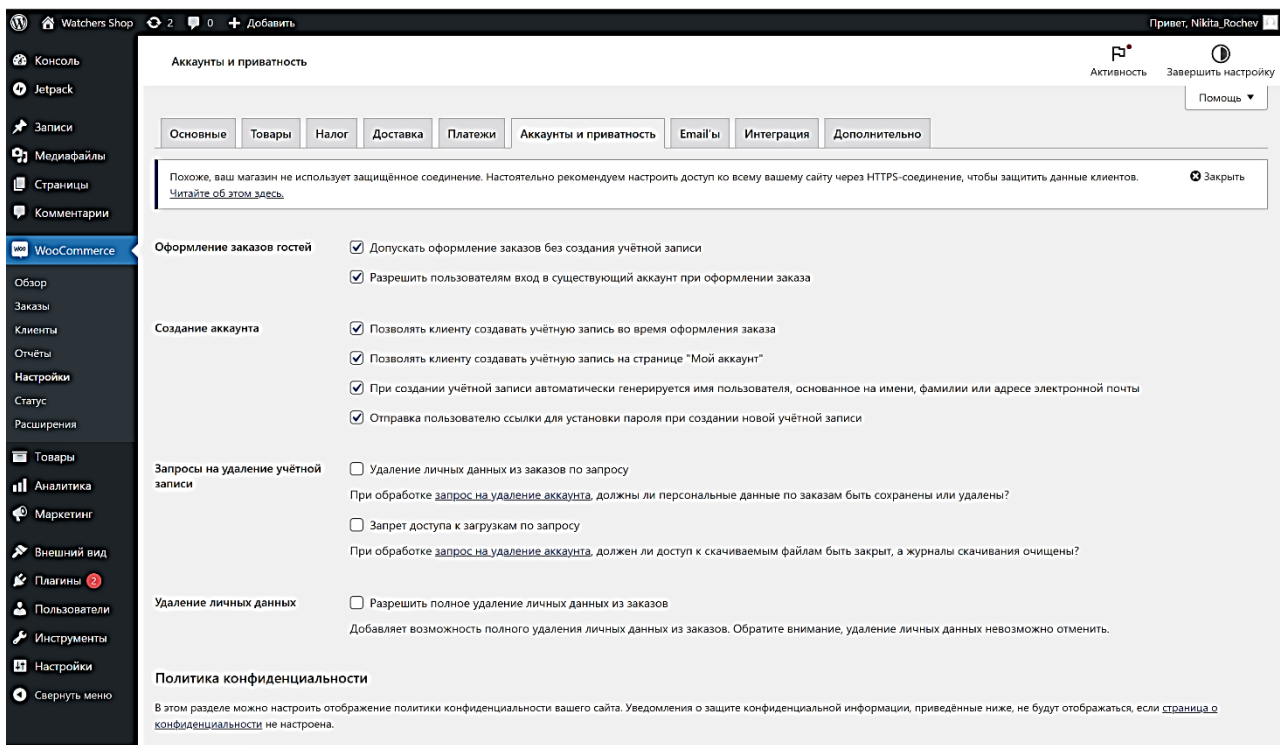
Watchers Shop 2 0 + Добавить Привет, Nikita_Rochev

Консоль
Jetpack
Записи
Медиафайлы
Страницы
Комментарии
WooCommerce
Обзор
Заказы
Клиенты
Отчёты
Настройки
Статус
Расширения
Товары
Аналитика
Маркетинг
Внешний вид
Плагины 2
Пользователи
Инструменты
Настройки
Свернуть меню

Аккаунты и приватность

Активность
Завершить настройку
Помощь ▼

Основные | Товары | Налог | Доставка | Платежи | Аккаунты и приватность | Email'ы | Интеграция | Дополнительно

Похоже, ваш магазин не использует защищённое соединение. Настоятельно рекомендуем настроить доступ ко всему вашему сайту через HTTPS-соединение, чтобы защитить данные клиентов. Читайте об этом здесь.
Закрыть

Оформление заказов гостей
Допускать оформление заказов без создания учётной записи
Разрешить пользователям вход в существующий аккаунт при оформлении заказа

Создание аккаунта
Позволять клиенту создавать учётную запись во время оформления заказа
Позволять клиенту создавать учётную запись на странице "Мой аккаунт"
При создании учётной записи автоматически генерируется имя пользователя, основанное на имени, фамилии или адресе электронной почты
Отправка пользователю ссылки для установки пароля при создании новой учётной записи

Запросы на удаление учётной записи
Удаление личных данных из заказов по запросу
При обработке запрос на удаление аккаунта, должны ли персональные данные по заказам быть сохранены или удалены?
Запрет доступа к загрузкам по запросу
При обработке запрос на удаление аккаунта, должен ли доступ к скачиваемым файлам быть закрыт, а журналы скачивания очищены?

Удаление личных данных
Разрешить полное удаление личных данных из заказов
Добавляет возможность полного удаления личных данных из заказов. Обратите внимание, удаление личных данных невозможно отменить.

Политика конфиденциальности

В этом разделе можно настроить отображение политики конфиденциальности вашего сайта. Уведомления о защите конфиденциальной информации, приведённые ниже, не будут отображаться, если страница о конфиденциальности не настроена.